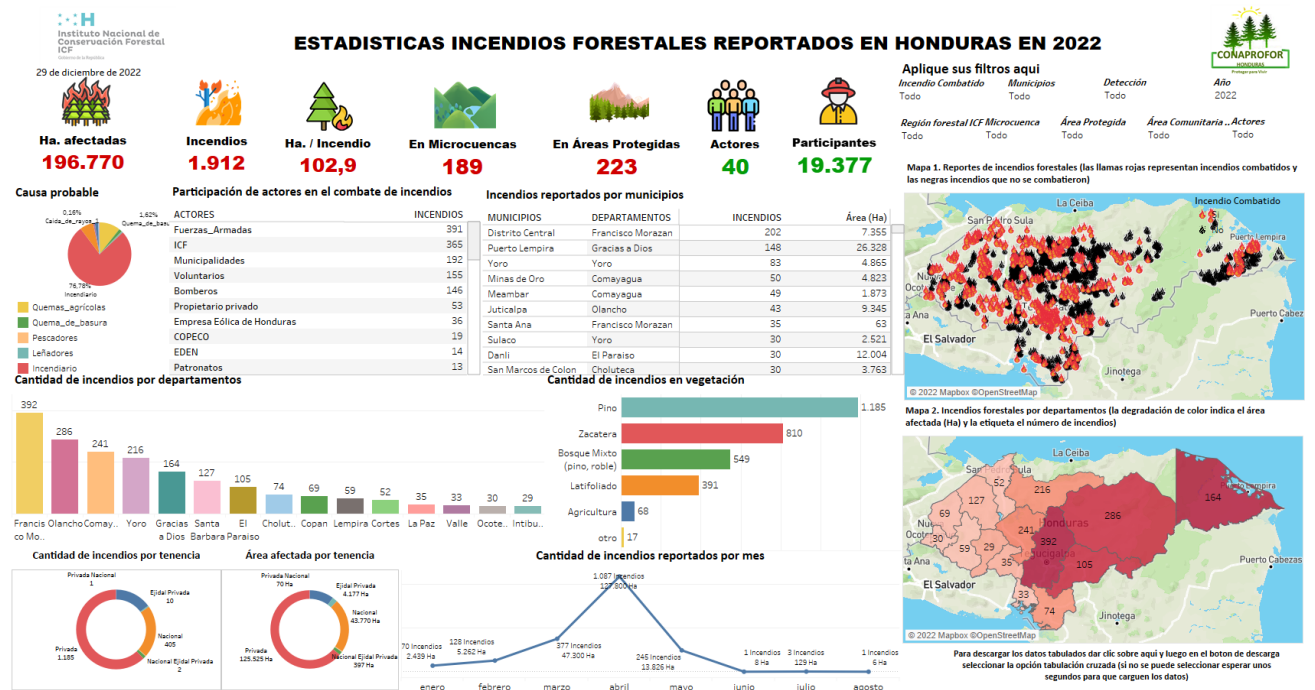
Instituto Nacional de Conservación Forestal ICF
Gobierno de la República

ESTADISTICAS INCENDIOS FORESTALES REPORTADOS EN HONDURAS EN 2022

CONAPROFOR HONDURAS Proteger para Vivir

29 de diciembre de 2022

Ha. afectadas 196.770
Incendios 1.912
Ha. / Incendio 102,9
En Microcuencas 189
En Áreas Protegidas 223
Actores 40
Participantes 19.377

Aplique sus filtros aqui
Incendio Combatido Todo
Municipios Todo
Detección Todo
Año 2022
Región forestal ICF Todo
Microcuenca Todo
Área Protegida Todo
Área Comunitaria .. Todo
Actores Todo

Causa probable
0,16% Caida_de_rayos
1,62% Quema_de_bas
76,78% Incendiario
Quemas_agricolas
Quema_de_basura
Pescadores
Leñadores
Incendiario

Participación de actores en el combate de incendios
| ACTORES | INCENDIOS |
|---|---|
| Fuerzas_Armadas | 391 |
| ICF | 365 |
| Municipalidades | 192 |
| Voluntarios | 155 |
| Bomberos | 146 |
| Propietario privado | 53 |
| Empresa Eólica de Honduras | 36 |
| COPECO | 19 |
| EDEN | 14 |
| Patronatos | 13 |

Incendios reportados por municipios
| MUNICIPIOS | DEPARTAMENTOS | INCENDIOS | Área (Ha) |
|---|---|---|---|
| Distrito Central | Francisco Morazan | 202 | 7.355 |
| Puerto Lempira | Gracias a Dios | 148 | 26.328 |
| Yoro | Yoro | 83 | 4.865 |
| Minas de Oro | Comayagua | 50 | 4.823 |
| Meambar | Comayagua | 49 | 1.873 |
| Juticalpa | Olancho | 43 | 9.345 |
| Santa Ana | Francisco Morazan | 35 | 63 |
| Sulaco | Yoro | 30 | 2.521 |
| Danli | El Paraiso | 30 | 12.004 |
| San Marcos de Colon | Choluteca | 30 | 3.763 |

Mapa 1. Reportes de incendios forestales (las llamas rojas representan incendios combatidos y las negras incendios que no se combatieron)
Incendio Combatido
La Ceiba
San Pedro Sula
Puerto Lempira
Puerto Cabez
El Salvador
Jinotega
© 2022 Mapbox ©OpenStreetMap

Cantidad de incendios por departamentos
392 Francisco Mo.. ; 286 Olancho ; 241 Comay.. ; 216 Yoro ; 164 Gracias a Dios ; 127 Santa Barbara ; 105 El Paraiso ; 74 Cholut.. ; 69 Copan ; 59 Lempira ; 52 Cortes ; 35 La Paz ; 33 Valle ; 30 Ocote.. ; 29 Intibu..

Cantidad de incendios en vegetación
Pino 1.185
Zacatera 810
Bosque Mixto (pino, roble) 549
Latifoliado 391
Agricultura 68
otro 17

Mapa 2. Incendios forestales por departamentos (la degradación de color indica el área afectada (Ha) y la etiqueta el número de incendios)
216 164 127 286 69 241 30 59 29 35 392 105 33 74
Honduras
Tegucigalpa
El Salvador
Puerto Cabezas
Jinotega
© 2022 Mapbox ©OpenStreetMap

Cantidad de incendios por tenencia
Privada Nacional 1
Ejidal Privada 10
Nacional 405
Privada 1.185
Nacional Ejidal Privada 2

Área afectada por tenencia
Privada Nacional 70 Ha
Ejidal Privada 4.177 Ha
Nacional 43.770 Ha
Privada 125.525 Ha
Nacional Ejidal Privada 397 Ha

Cantidad de incendios reportados por mes
70 Incendios 2.439 Ha
128 Incendios 5.262 Ha
377 Incendios 47.300 Ha
1.087 Incendios 127.800 Ha
245 Incendios 13.826 Ha
1 Incendios 8 Ha
3 Incendios 129 Ha
1 Incendios 6 Ha
enero febrero marzo abril mayo junio julio agosto

Para descargar los datos tabulados dar clic sobre aqui y luego en el boton de descarga seleccionar la opción tabulación cruzada (si no se puede seleccionar esperar unos segundos para que carguen los datos)